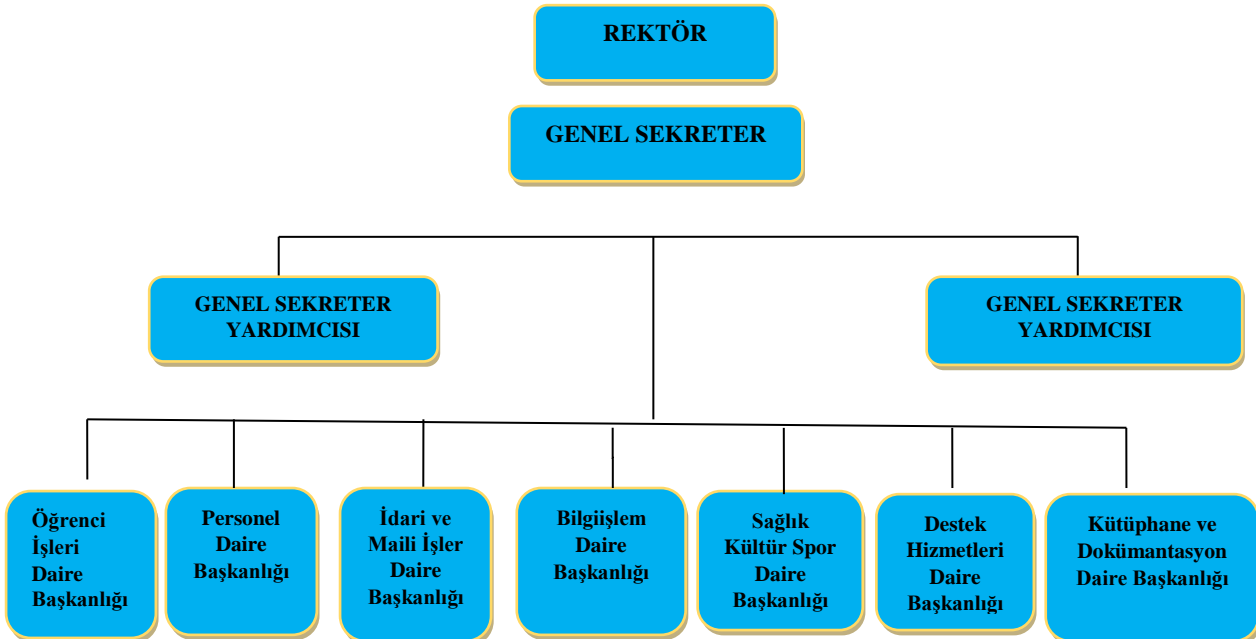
REKTÖR

GENEL SEKRETER

GENEL SEKRETER YARDIMCISI

GENEL SEKRETER YARDIMCISI

Öğrenci İşleri Daire Başkanlığı

Personel Daire Başkanlığı

İdari ve Maili İşler Daire Başkanlığı

Bilgiişlem Daire Başkanlığı

Sağlık Kültür Spor Daire Başkanlığı

Destek Hizmetleri Daire Başkanlığı

Kütüphane ve Dokümantasyon Daire Başkanlığı